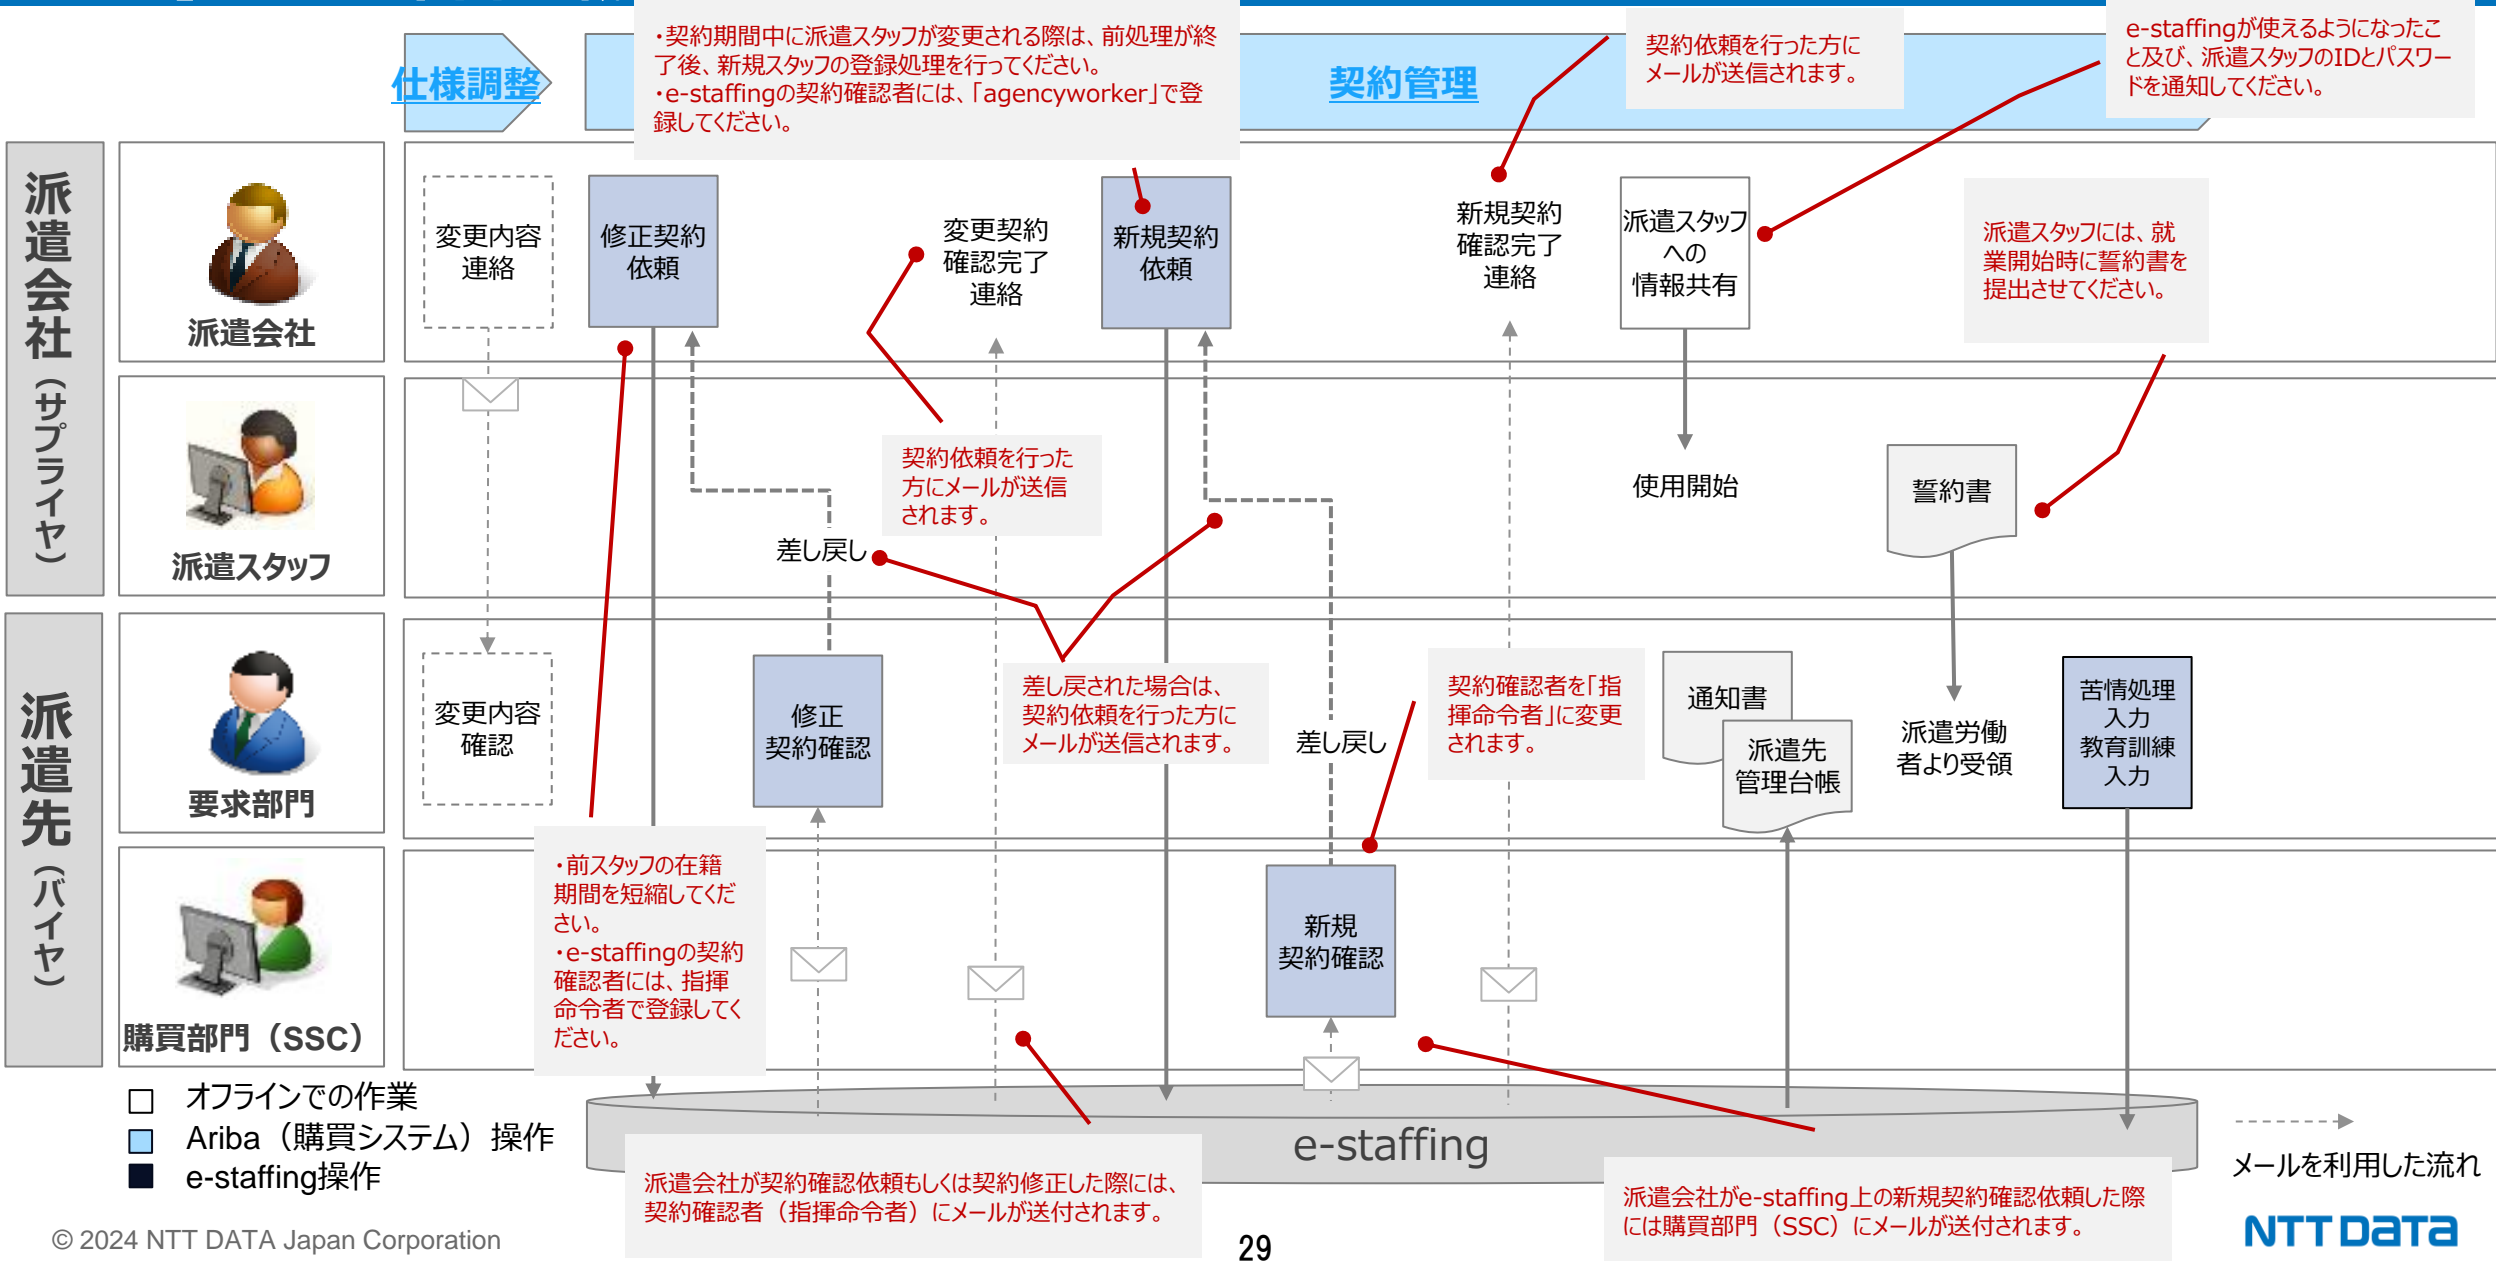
仕様調整

・契約期間中に派遣スタッフが変更される際は、前処理が終了後、新規スタッフの登録処理を行ってください。
・e-staffingの契約確認者には、「agencyworker」で登録してください。

契約管理

契約依頼を行った方にメールが送信されます。

e-staffingが使えるようになったこと及び、派遣スタッフのIDとパスワードを通知してください。

派遣会社（サプライヤ）

派遣会社

派遣スタッフ

派遣先（バイヤ）

要求部門

購買部門（SSC）

変更内容連絡

修正契約依頼

変更契約確認完了連絡

新規契約依頼

新規契約確認完了連絡

派遣スタッフへの情報共有

派遣スタッフには、就業開始時に誓約書を提出させてください。

契約依頼を行った方にメールが送信されます。

使用開始

誓約書

差し戻し

変更内容確認

修正契約確認

差し戻された場合は、契約依頼を行った方にメールが送信されます。

差し戻し

契約確認者を「指揮命令者」に変更されます。

通知書

派遣先管理台帳

派遣労働者より受領

苦情処理入力
教育訓練入力

・前スタッフの在籍期間を短縮してください。
・e-staffingの契約確認者には、指揮命令者で登録してください。

新規契約確認

e-staffing

オフラインでの作業
Ariba（購買システム）操作
e-staffing操作

派遣会社が契約確認依頼もしくは契約修正した際には、契約確認者（指揮命令者）にメールが送付されます。

派遣会社がe-staffing上の新規契約確認依頼した際には購買部門（SSC）にメールが送付されます。

メールを利用した流れ

© 2024 NTT DATA Japan Corporation

29

NTT DATA